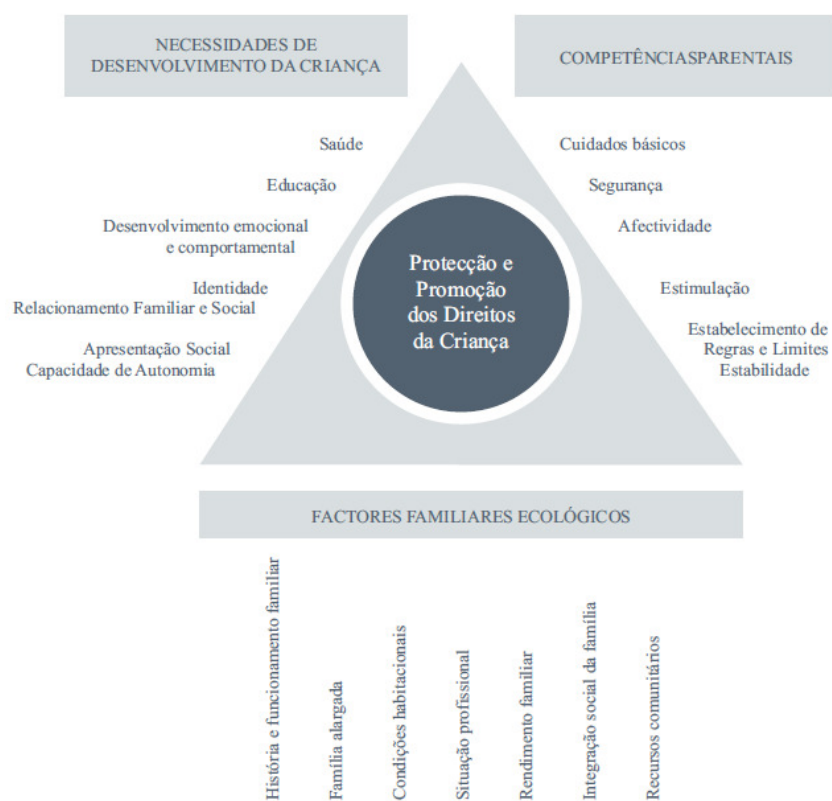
NECESSIDADES DE DESENVOLVIMENTO DA CRIANÇA

COMPETÊNCIASPARENTAIS

Saúde

Educação

Desenvolvimento emocional e comportamental

Identidade
Relacionamento Familiar e Social

Apresentação Social
Capacidade de Autonomia

Cuidados básicos

Segurança

Afectividade

Estimulação

Estabelecimento de Regras e Limites
Estabilidade

Protecção e Promoção dos Direitos da Criança

FACTORES FAMILIARES ECOLÓGICOS

História e funcionamento familiar

Família alargada

Condições habitacionais

Situação profissional

Rendimento familiar

Integração social da família

Recursos comunitários